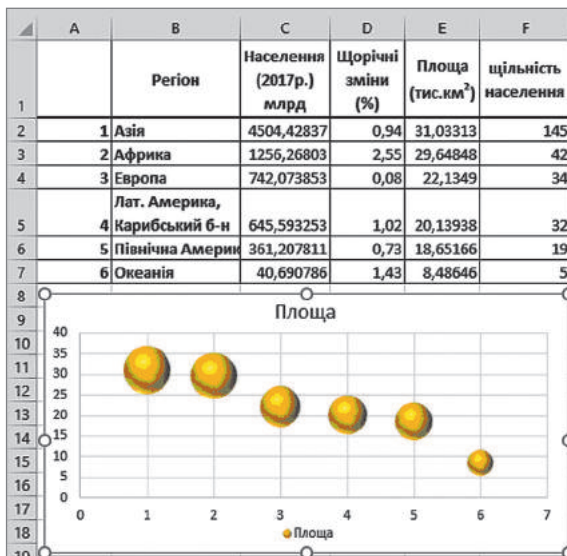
| | A | B | C | D | E | F |
|---|---|---|---|---|---|---|
| 1 | | Регіон | Населення (2017р.) млрд | Щорічні зміни (%) | Площа (тис.км$^2$) | щільність населення |
| 2 | 1 | Азія | 4504,42837 | 0,94 | 31,03313 | 145 |
| 3 | 2 | Африка | 1256,26803 | 2,55 | 29,64848 | 42 |
| 4 | 3 | Европа | 742,073853 | 0,08 | 22,1349 | 34 |
| 5 | 4 | Лат. Америка, Карибський б-н | 645,593253 | 1,02 | 20,13938 | 32 |
| 6 | 5 | Північна Америк | 361,207811 | 0,73 | 18,65166 | 19 |
| 7 | 6 | Океанія | 40,690786 | 1,43 | 8,48646 | 5 |

8
9
10
11
12
13
14
15
16
17
18
19

Площа

40
35
30
25
20
15
10
5
0
0 1 2 3 4 5 6 7

Площа